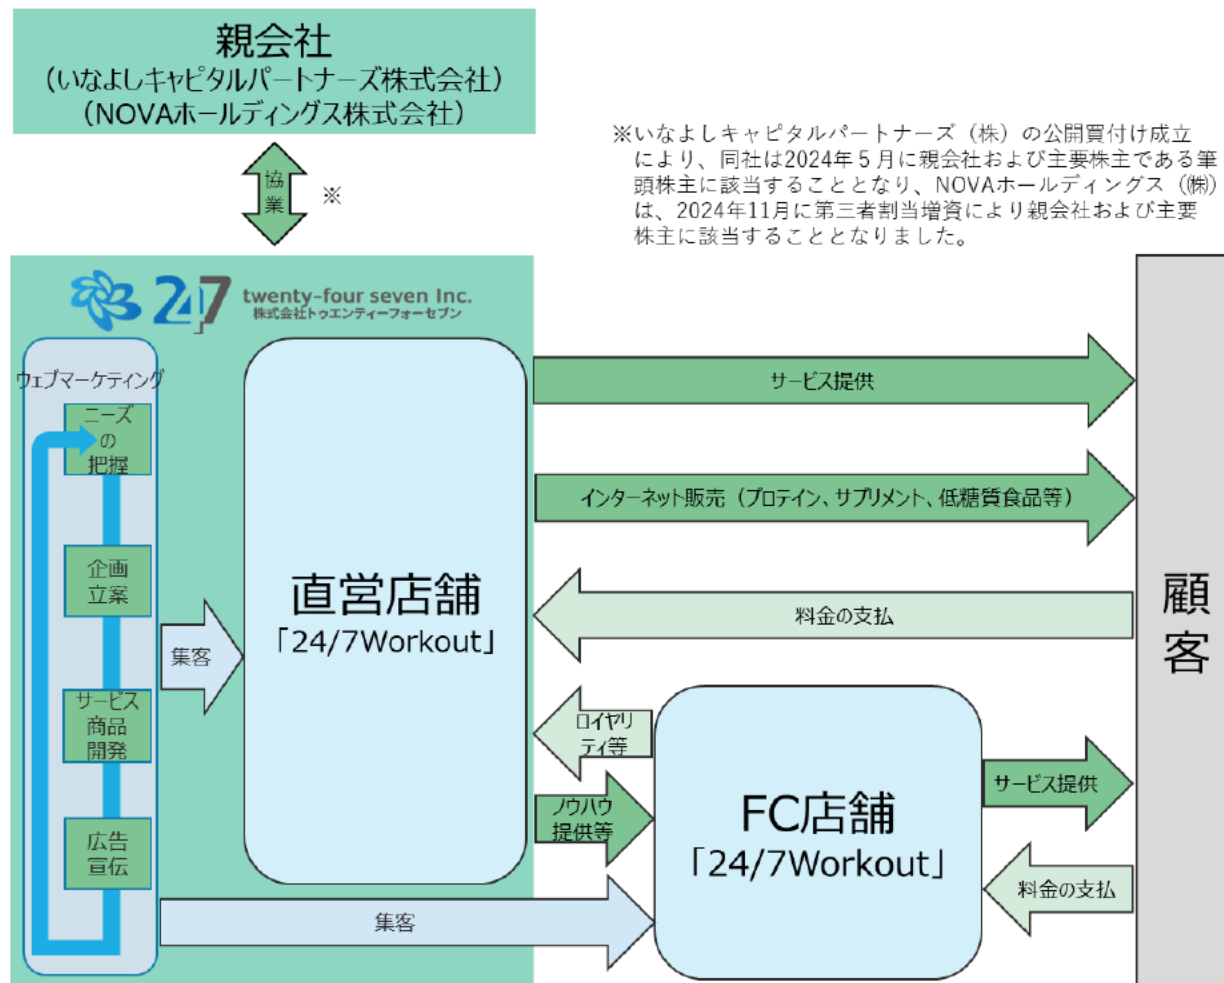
親会社
（いなよしキャピタルパートナーズ株式会社）
（NOVAホールディングス株式会社）

協業

※

※いなよしキャピタルパートナーズ（株）の公開買付け成立により、同社は2024年５月に親会社および主要株主である筆頭株主に該当することとなり、NOVAホールディングス（株）は、2024年11月に第三者割当増資により親会社および主要株主に該当することとなりました。

24/7 twenty-four seven Inc.
株式会社トゥエンティーフォーセブン

ウェブマーケティング

ニーズの把握

企画立案

サービス商品開発

広告宣伝

集客

直営店舗
「24/7Workout」

サービス提供

インターネット販売（プロテイン、サプリメント、低糖質食品等）

料金の支払

ロイヤリティ等

ノウハウ提供等

FC店舗
「24/7Workout」

サービス提供

料金の支払

集客

顧客